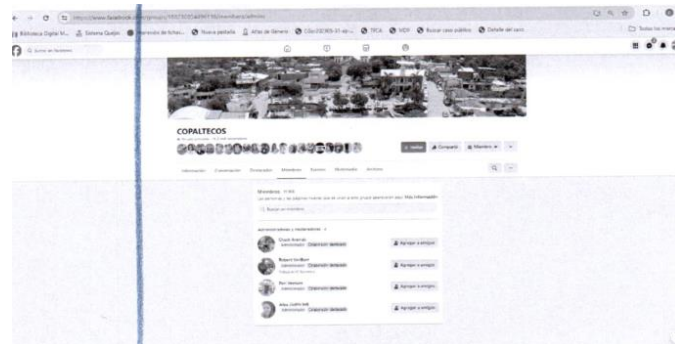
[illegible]
Biblioteca Digital M... Sistema Quejas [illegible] Nueva pestaña Atlas de Género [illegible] TECA VIDE Buscar caso público Detalle del caso
Todos los marcadores
Buscar en Facebook
COPALTECOS
+ Invitar Compartir Miembro
Información Conversación Destacado Miembros Eventos Multimedia Archivos
Miembros
Buscar un miembro
Administradores y moderadores
Chuck Aneman
Agregar a amigos
Robert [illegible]
Agregar a amigos
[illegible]
Agregar a amigos
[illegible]
Agregar a amigos